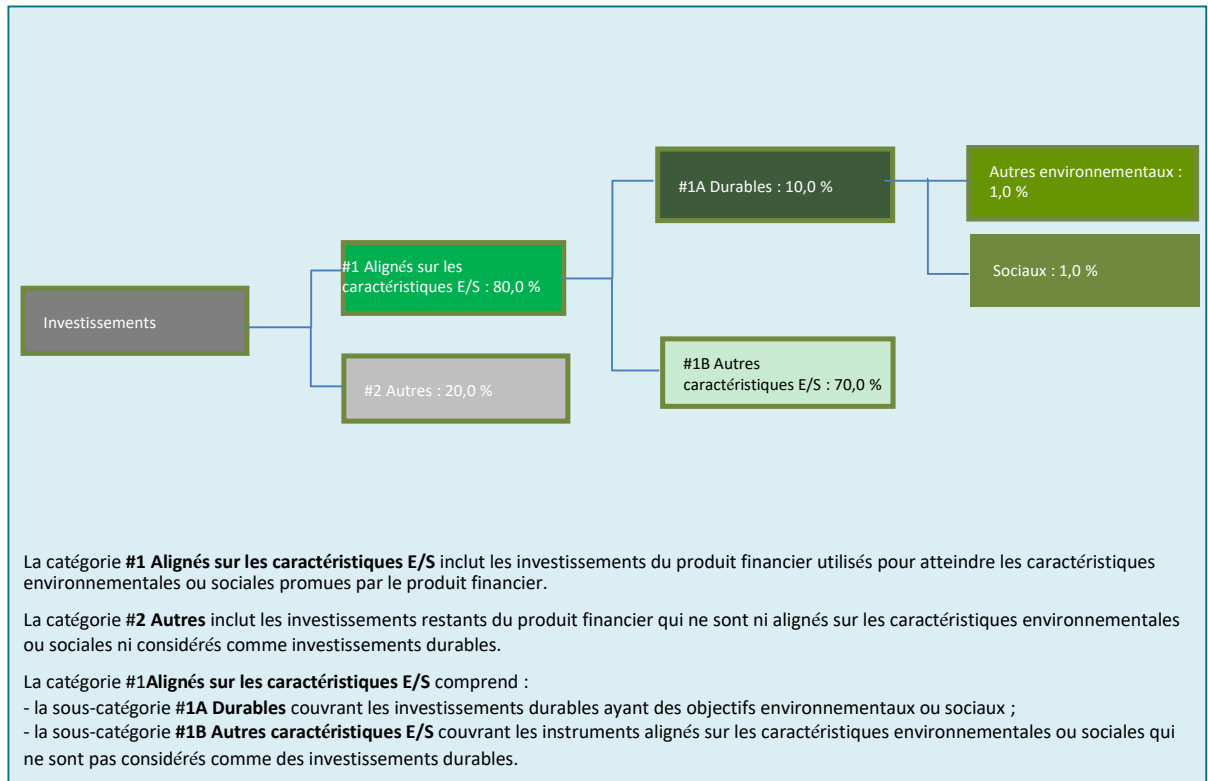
Investissements

#1 Alignés sur les caractéristiques E/S : 80,0 %

#2 Autres : 20,0 %

#1A Durables : 10,0 %

#1B Autres caractéristiques E/S : 70,0 %

Autres environnementaux : 1,0 %

Sociaux : 1,0 %

La catégorie **#1 Alignés sur les caractéristiques E/S** inclut les investissements du produit financier utilisés pour atteindre les caractéristiques environnementales ou sociales promues par le produit financier.

La catégorie #**2 Autres** inclut les investissements restants du produit financier qui ne sont ni alignés sur les caractéristiques environnementales ou sociales ni considérés comme investissements durables.

La catégorie #1**Alignés sur les caractéristiques E/S** comprend :
- la sous-catégorie **#1A Durables** couvrant les investissements durables ayant des objectifs environnementaux ou sociaux ;
- la sous-catégorie **#1B Autres caractéristiques E/S** couvrant les instruments alignés sur les caractéristiques environnementales ou sociales qui ne sont pas considérés comme des investissements durables.